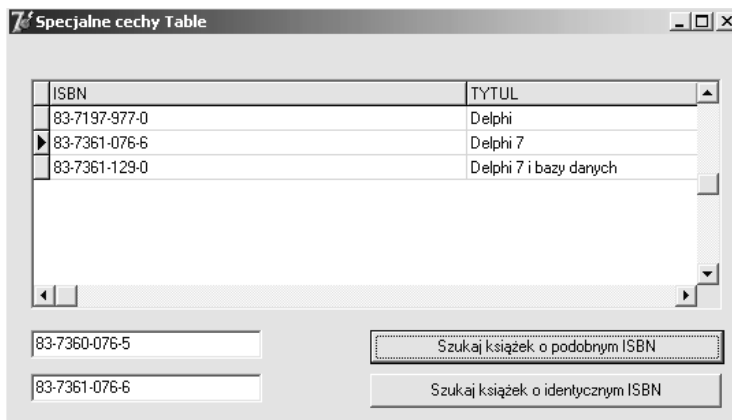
Specjalne cechy Table

| ISBN | TYTUL |
|---|---|
| 83-7197-977-0 | Delphi |
| 83-7361-076-6 | Delphi 7 |
| 83-7361-129-0 | Delphi 7 i bazy danych |

83-7360-076-5

Szukaj książek o podobnym ISBN

83-7361-076-6

Szukaj książek o identycznym ISBN